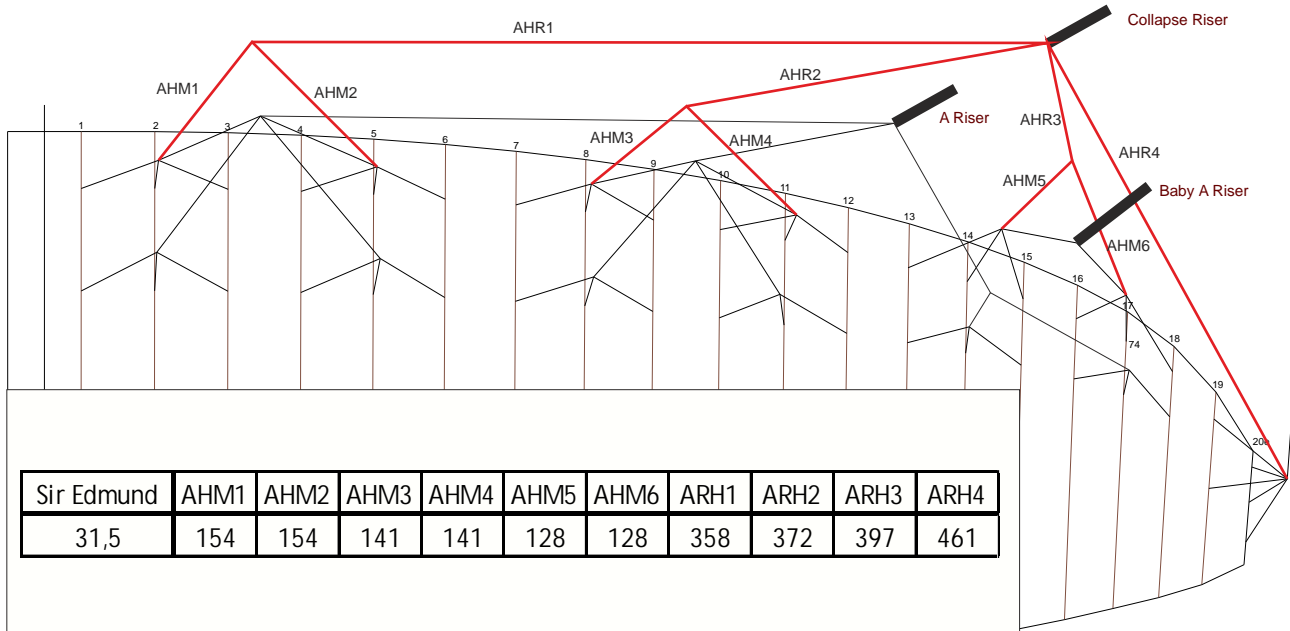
AHR1

Collapse Riser

AHM1

AHM2

AHR2

A Riser

AHR3

AHM3

AHM4

AHR4

AHM5

Baby A Riser

AHM6

1 2 3 4 5 6 7 8 9 10 11 12 13 14 15 16 17 74 18 19 20a

| Sir Edmund | AHM1 | AHM2 | AHM3 | AHM4 | AHM5 | AHM6 | ARH1 | ARH2 | ARH3 | ARH4 |
|---|---|---|---|---|---|---|---|---|---|---|
| 31,5 | 154 | 154 | 141 | 141 | 128 | 128 | 358 | 372 | 397 | 461 |